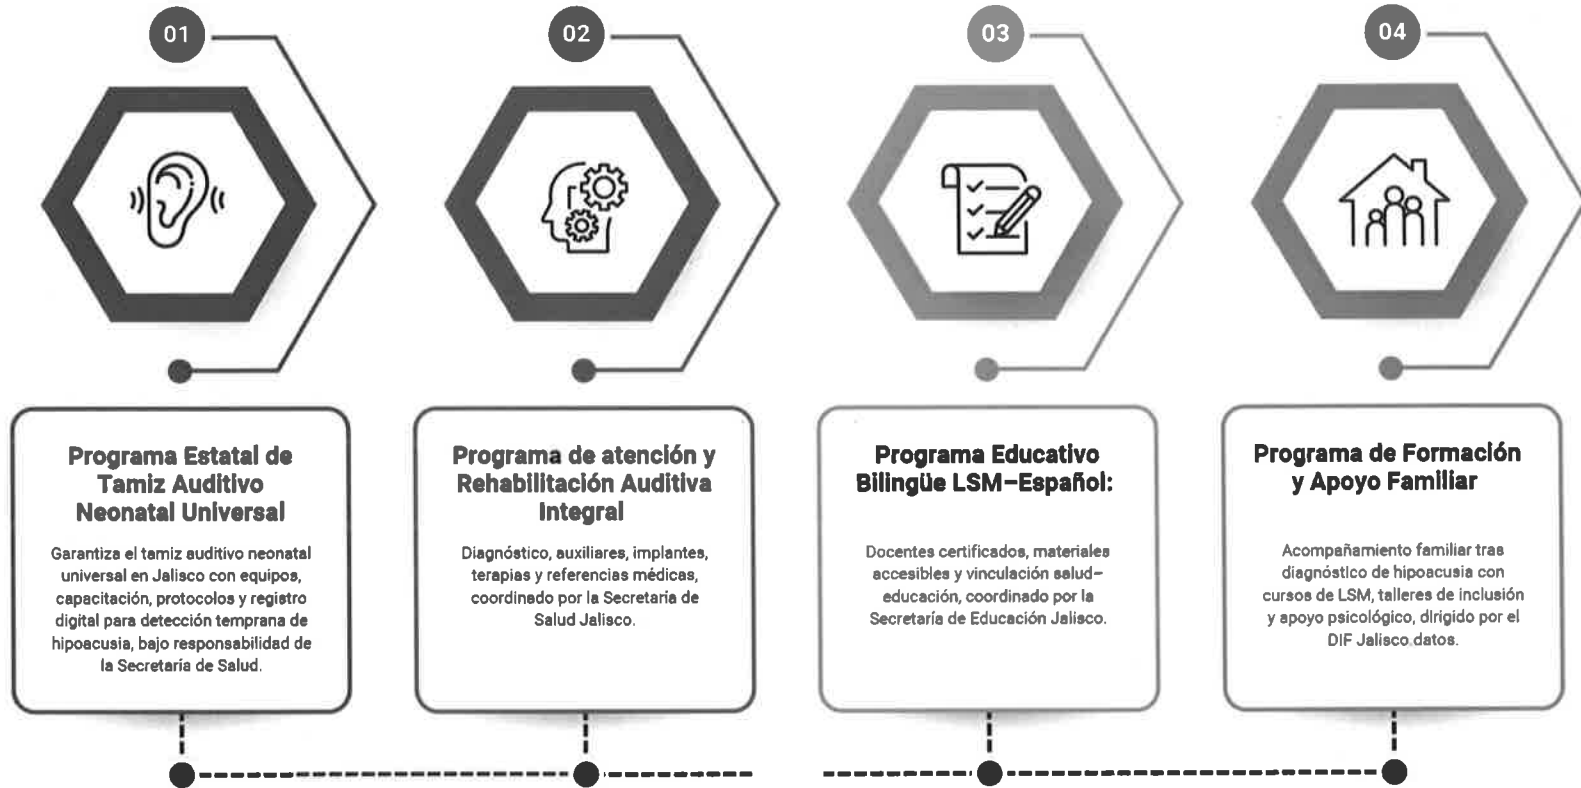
01

02

03

04

Programa Estatal de Tamiz Auditivo Neonatal Universal

Garantiza el tamiz auditivo neonatal universal en Jalisco con equipos, capacitación, protocolos y registro digital para detección temprana de hipoacusia, bajo responsabilidad de la Secretaría de Salud.

Programa de atención y Rehabilitación Auditiva Integral

Diagnóstico, auxiliares, implantes, terapias y referencias médicas, coordinado por la Secretaria de Salud Jalisco.

Programa Educativo Bilingüe LSM–Español:

Docentes certificados, materiales accesibles y vinculación salud–educación, coordinado por la Secretaría de Educación Jalisco.

Programa de Formación y Apoyo Familiar

Acompañamiento familiar tras diagnóstico de hipoacusia con cursos de LSM, talleres de inclusión y apoyo psicológico, dirigido por el DIF Jalisco.datos.